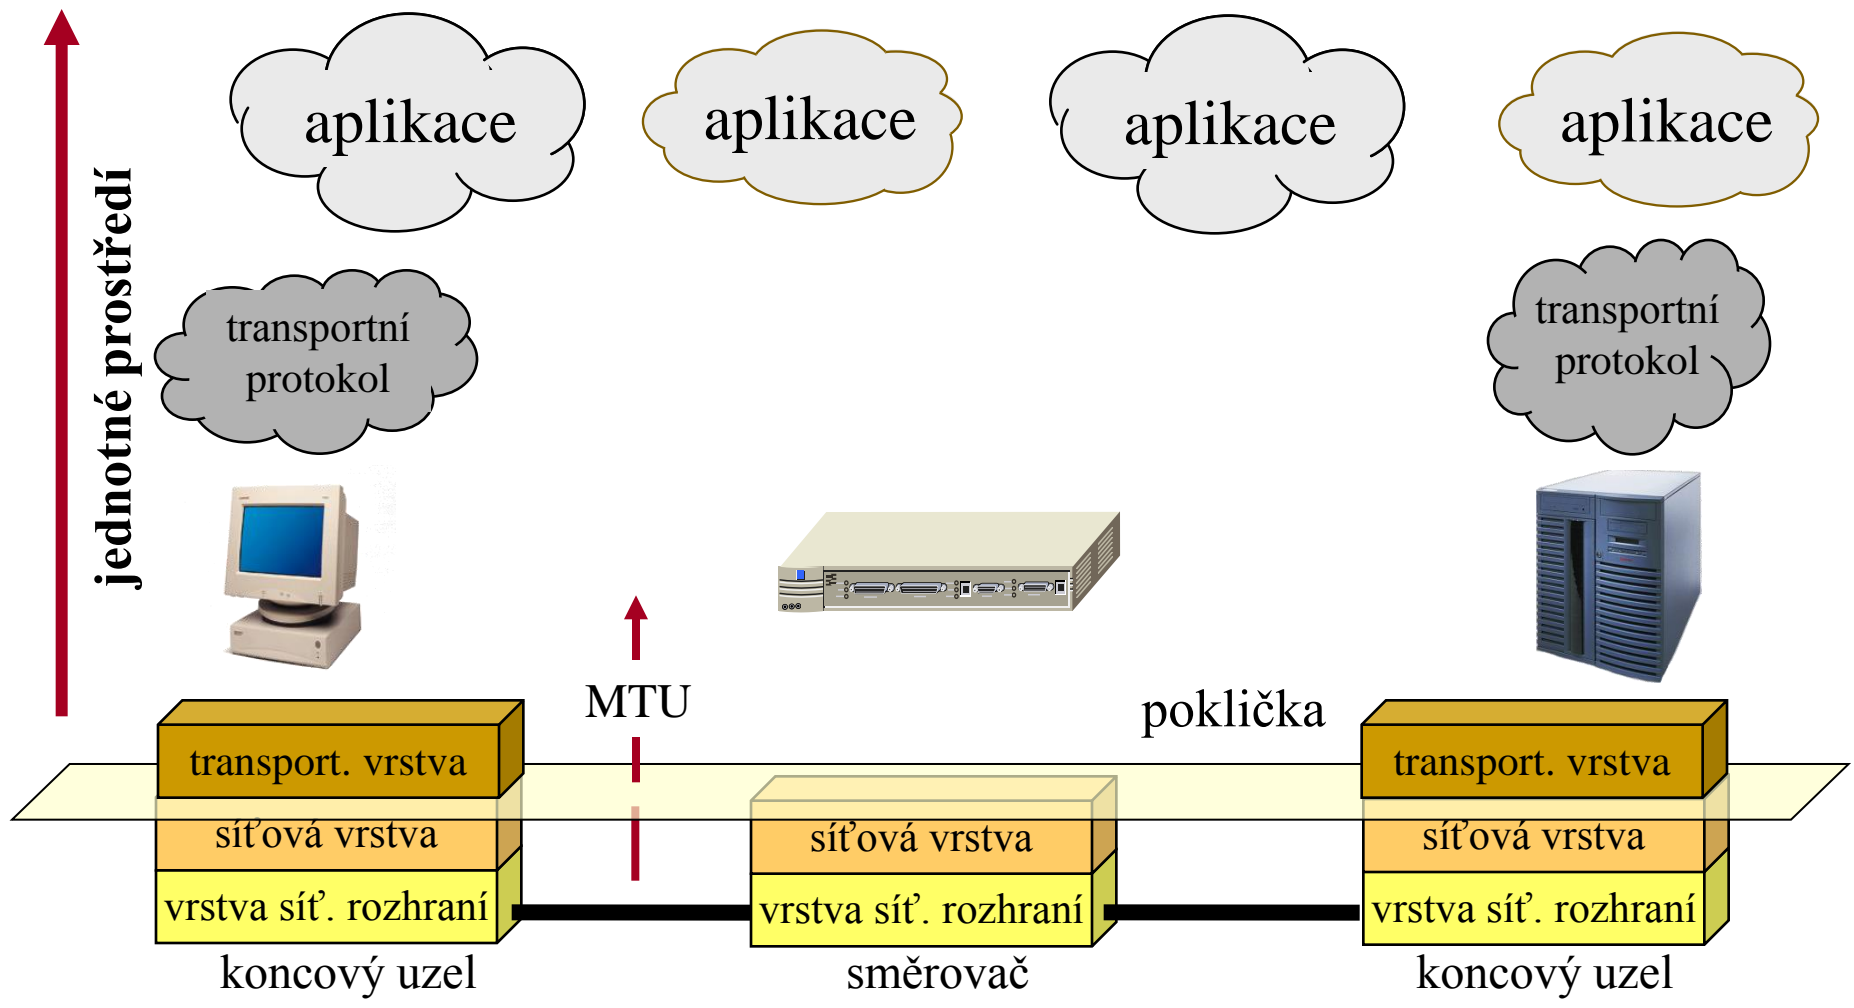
jednotné prostředí

aplikace

aplikace

aplikace

aplikace

transportní protokol

transportní protokol

MTU

poklička

transport. vrstva

síťová vrstva

vrstva síť. rozhraní

koncový uzel

síťová vrstva

vrstva síť. rozhraní

směrovač

transport. vrstva

síťová vrstva

vrstva síť. rozhraní

koncový uzel